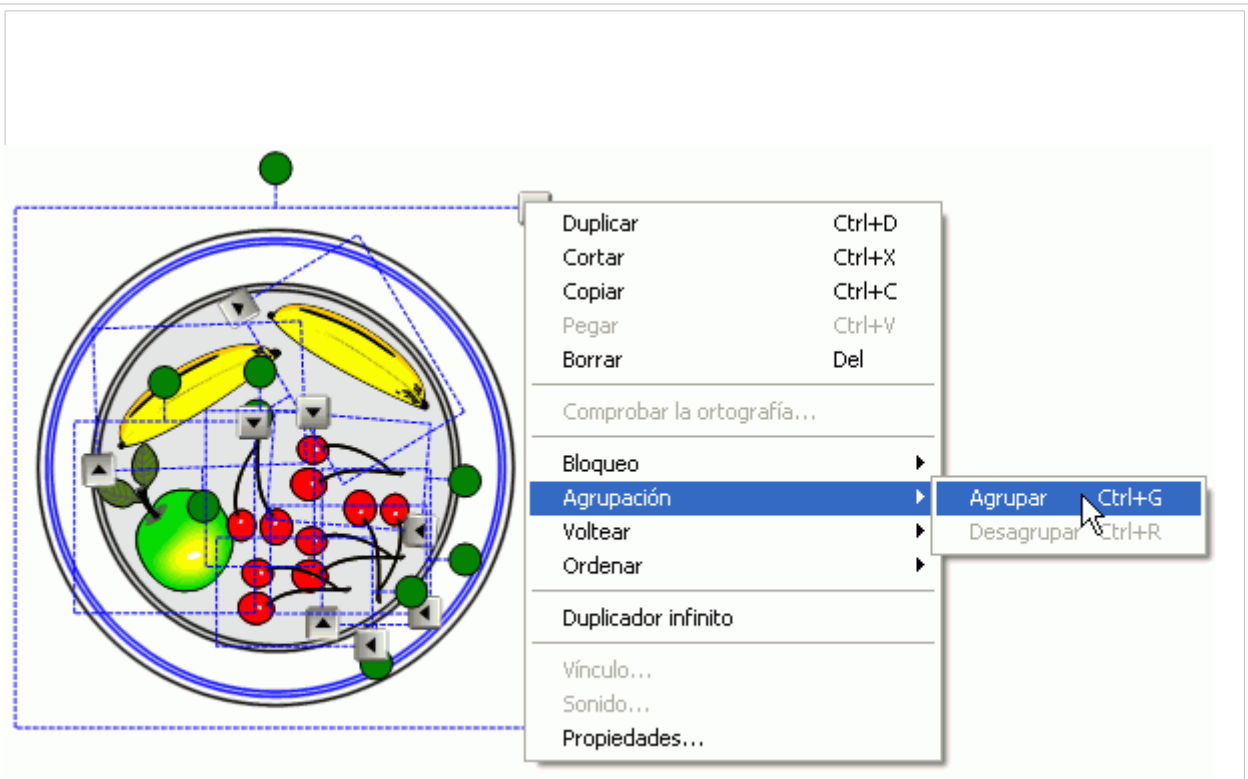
Duplicar Ctrl+D
Cortar Ctrl+X
Copiar Ctrl+C
Pegar Ctrl+V
Borrar Del

Comprobar la ortografía...

Bloqueo
Agrupación
Voltear
Ordenar

Duplicador infinito

Vínculo...
Sonido...
Propiedades...

Agrupar Ctrl+G
Desagrupar Ctrl+R